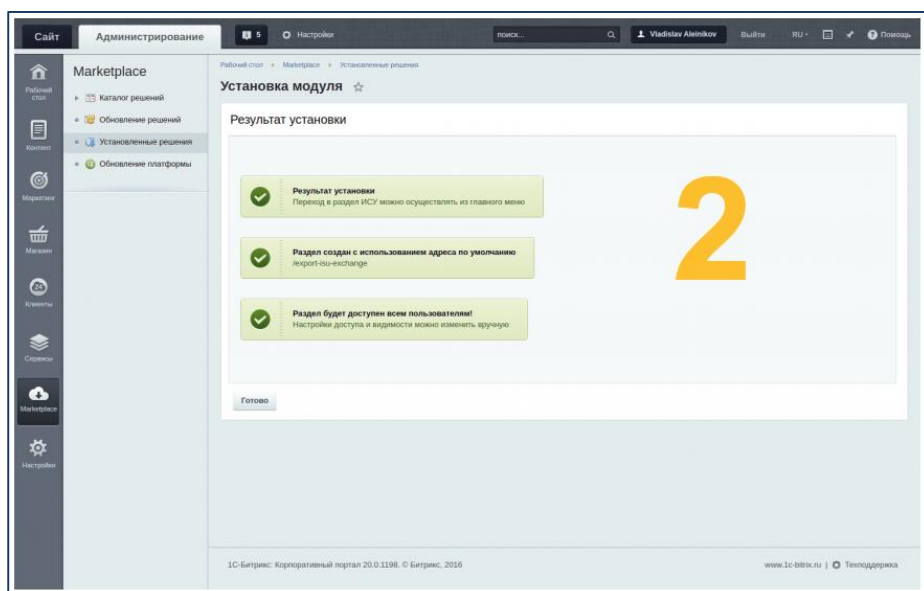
Сайт Администрирование 5 Настройки поиск... Vladislav Aleinikov Выйти RU Помощь

Рабочий стол
Контент
Маркетинг
Магазин
Клиенты
Сервисы
Marketplace
Настройки

Marketplace
Каталог решений
Обновление решений
Установленные решения
Обновление платформы

Рабочий стол › Marketplace › Установленные решения

Установка модуля

Результат установки

Результат установки
Переход в раздел ИСУ можно осуществлять из главного меню

Раздел создан с использованием адреса по умолчанию
/export-isu-exchange

Раздел будет доступен всем пользователям!
Настройки доступа и видимости можно изменить вручную

2

Готово

1С-Битрикс: Корпоративный портал 20.0.1198. © Битрикс, 2016

www.1c-bitrix.ru | Техподдержка